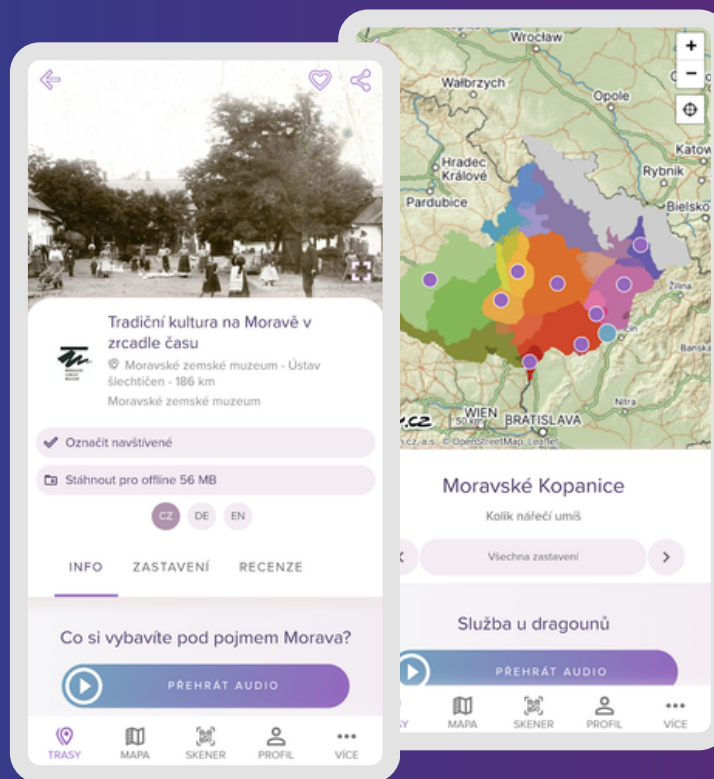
Tradiční kultura na Moravě v zrcadle času

Moravské zemské muzeum - Ústav šlechtičen - 186 km

Moravské zemské muzeum

Označit navštívené

Stáhnout pro offline 56 MB

CZ DE EN

INFO ZASTAVENÍ RECENZE

Co si vybavíte pod pojmem Morava?

PŘEHRÁT AUDIO

TRASY MAPA SKENER PROFIL VÍCE

Wrocław
Wałbrzych
Opole
Hradec Králové
Pardubice
Katow
Rybnik
Bielsko
Žilina
Banská
Nitra
WIEN
BRATISLAVA
50 km
.cz
OpenStreetMap Leaflet

+
−

Moravské Kopanice

Kolik nářečí umíš

Všechna zastavení

Služba u dragounů

PŘEHRÁT AUDIO

MAPA SKENER PROFIL VÍCE